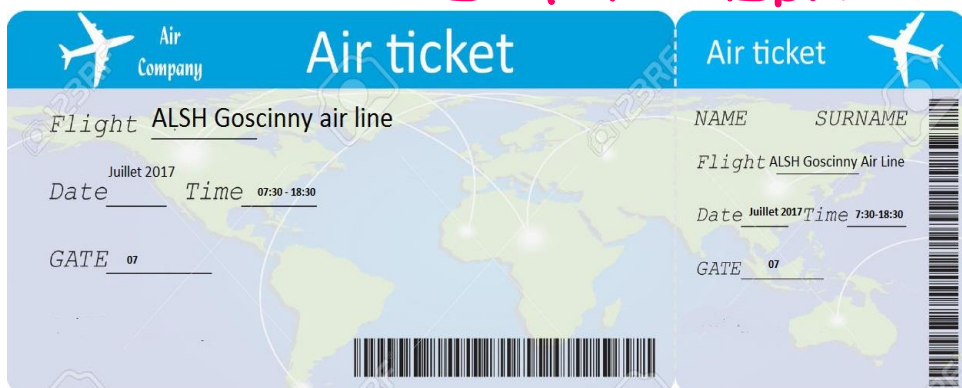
Air Company

Air ticket

Flight ALSH Goscinny air line

Date Juillet 2017 Time 07:30 - 18:30

GATE 07

Air ticket

NAME SURNAME

Flight ALSH Goscinny Air Line

Date Juillet 2017 Time 7:30-18:30

GATE 07